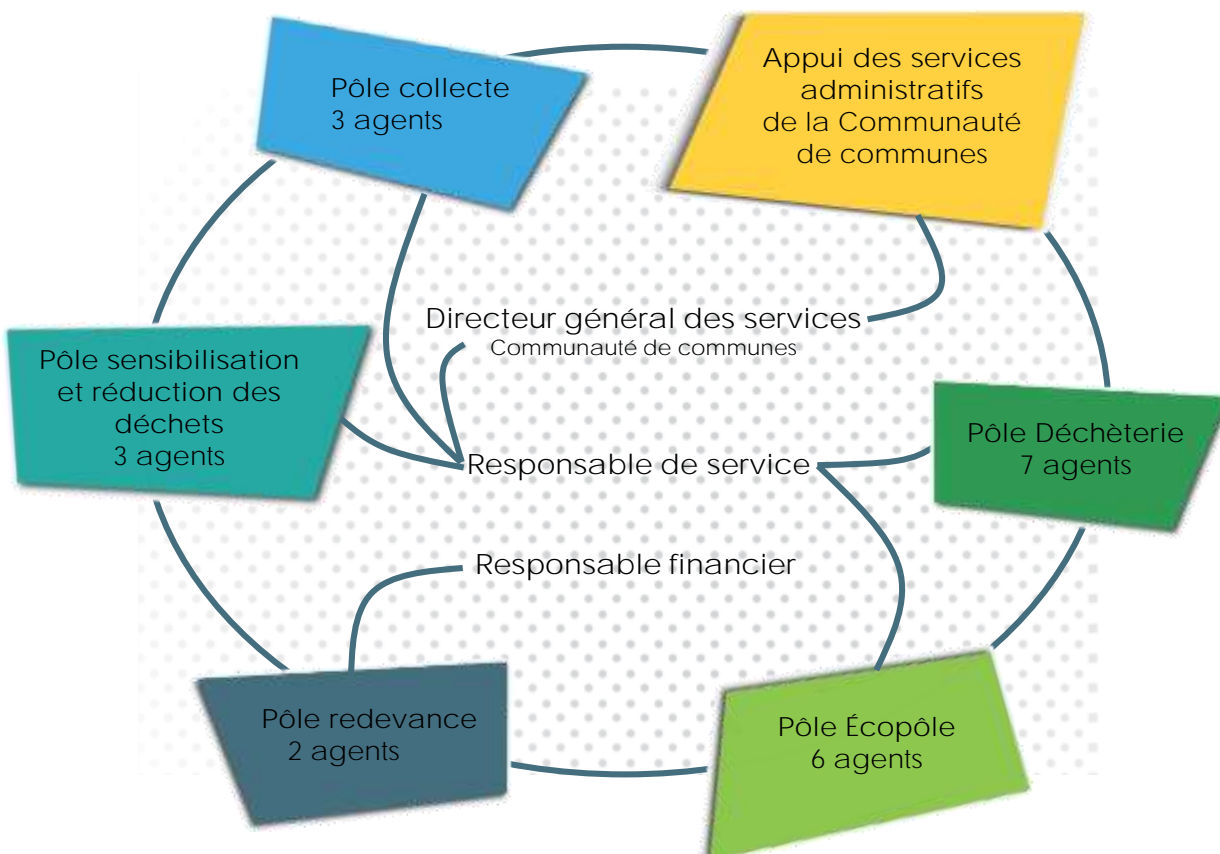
Pôle collecte
3 agents

Appui des services administratifs de la Communauté de communes

Pôle sensibilisation et réduction des déchets
3 agents

Directeur général des services
Communauté de communes

Pôle Déchèterie
7 agents

Responsable de service

Responsable financier

Pôle redevance
2 agents

Pôle Écopôle
6 agents